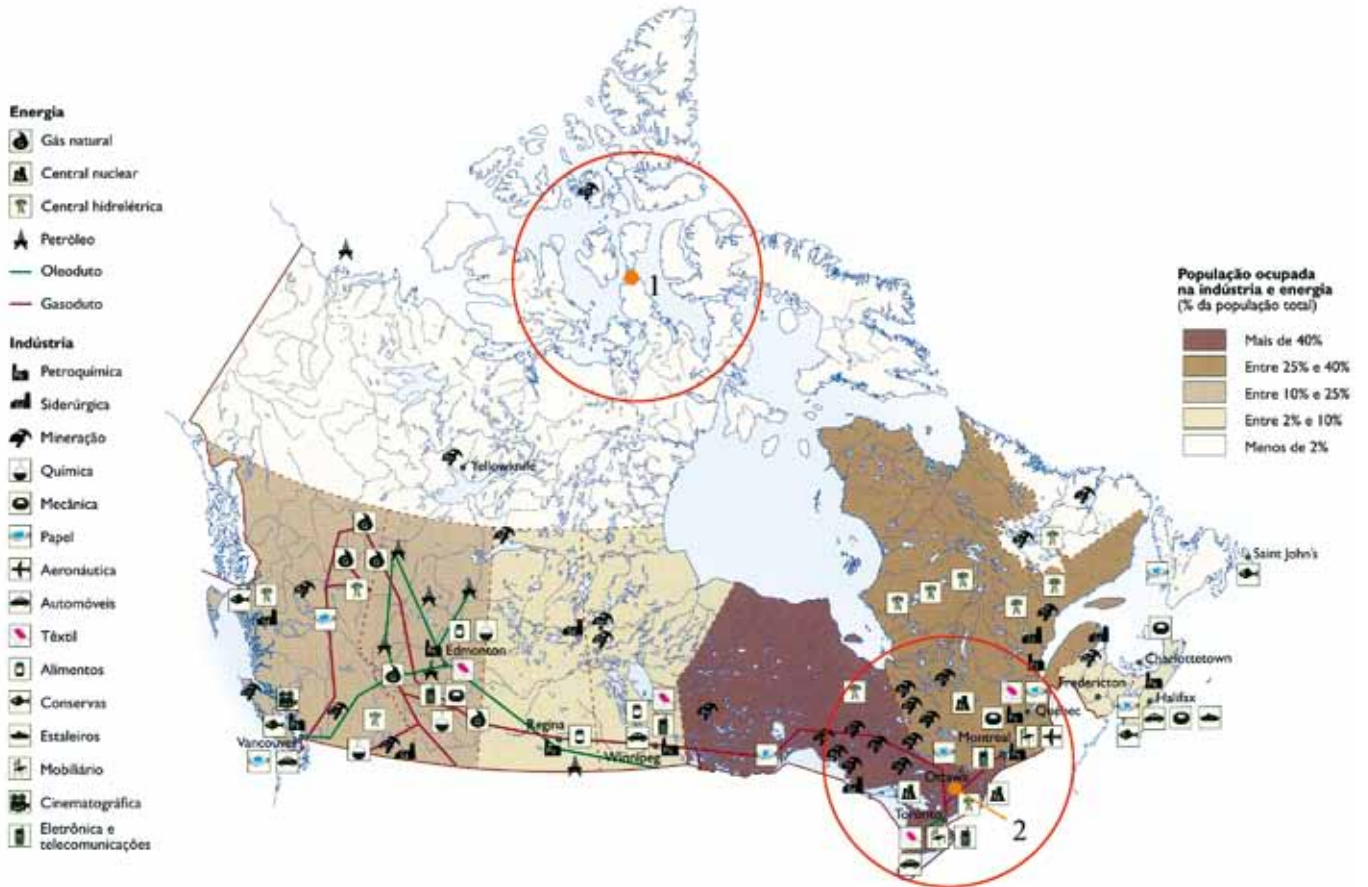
Energia
Gás natural
Central nuclear
Central hidrelétrica
Petróleo
Oleoduto
Gasoduto

Indústria
Petroquímica
Siderúrgica
Mineração
Química
Mecânica
Papel
Aeronáutica
Automóveis
Têxtil
Alimentos
Conservas
Estaleiros
Mobiliário
Cinematográfica
Eletrônica e telecomunicações

População ocupada na indústria e energia (% da população total)
Mais de 40%
Entre 25% e 40%
Entre 10% e 25%
Entre 2% e 10%
Menos de 2%

1
2
Yellowknife
Edmonton
Vancouver
Regina
Winnipeg
Ottawa
Toronto
Montreal
Quebec
Fredericton
Charlottetown
Halifax
Saint John's